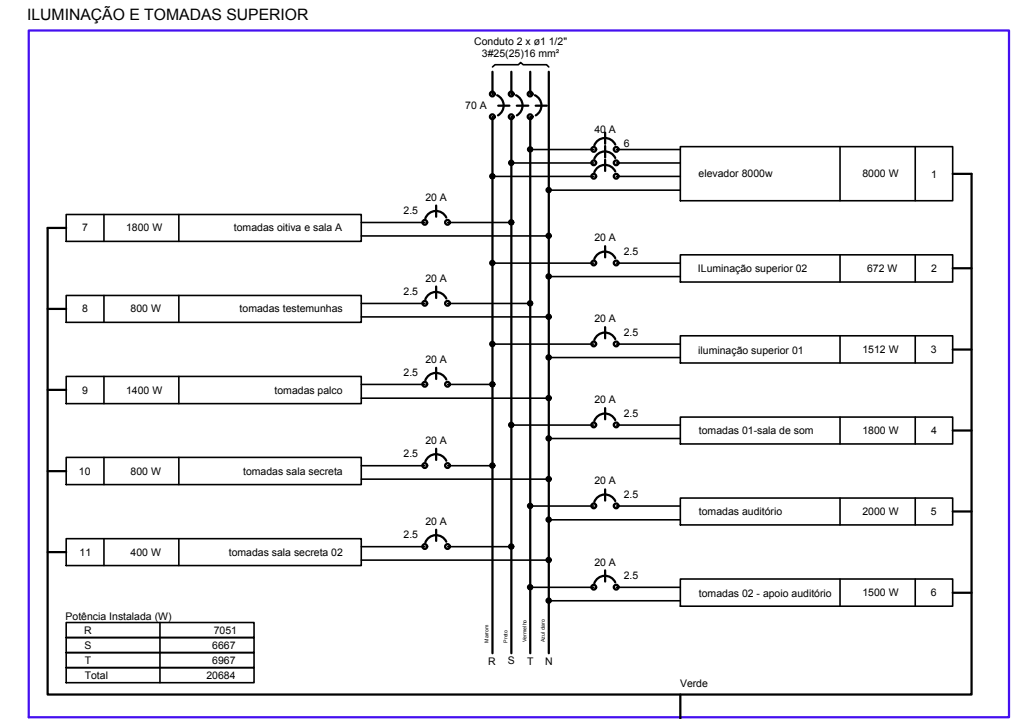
ILUMINAÇÃO E TOMADAS SUPERIOR

Conduto 2 x ø1 1/2"
3#25(25)16 mm²

70 A

40 A
6

| elevador 8000w | 8000 W | 1 |
|---|---|---|

20 A
2.5

| 7 | 1800 W | tomadas oitiva e sala A |
|---|---|---|

20 A
2.5

| ILuminação superior 02 | 672 W | 2 |
|---|---|---|

20 A
2.5

| 8 | 800 W | tomadas testemunhas |
|---|---|---|

20 A
2.5

| iluminação superior 01 | 1512 W | 3 |
|---|---|---|

20 A
2.5

| 9 | 1400 W | tomadas palco |
|---|---|---|

20 A
2.5

| tomadas 01-sala de som | 1800 W | 4 |
|---|---|---|

20 A
2.5

| 10 | 800 W | tomadas sala secreta |
|---|---|---|

20 A
2.5

| tomadas auditório | 2000 W | 5 |
|---|---|---|

20 A
2.5

| 11 | 400 W | tomadas sala secreta 02 |
|---|---|---|

20 A
2.5

| tomadas 02 - apoio auditório | 1500 W | 6 |
|---|---|---|

Potência Instalada (W)

| R | 7051 |
|---|---|
| S | 6667 |
| T | 6967 |
| Total | 20684 |

Marrom Preto Vermelho Azul claro

R S T N

Verde